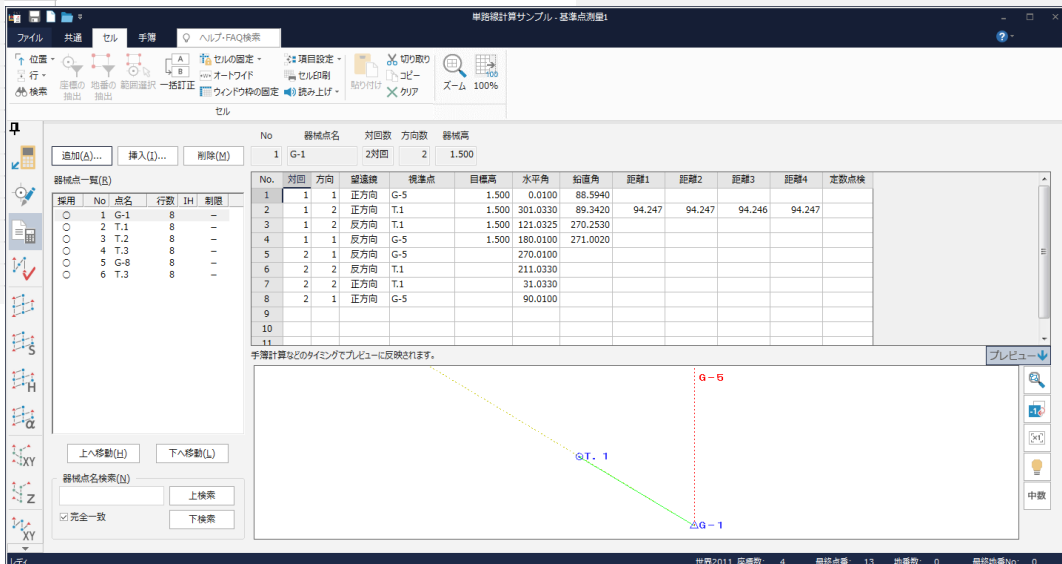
単路線計算サンプル - 基準点測量1

ファイル 共通 セル 手簿 ヘルプ・FAQ検索

位置 行 検索 座標の抽出 地番の抽出 範囲選択 一括訂正 セルの固定 オートワイド ウィンドウ枠の固定 項目設定 セル印刷 読み上げ 貼り付け 切り取り コピー クリア ズーム 100%

セル

No 器械点名 対回数 方向数 器械高
1 G-1 2対回 2 1.500

追加(A)... 挿入(I)... 削除(M)

器械点一覧(R)

| 採用 | No | 点名 | 行数 | IH | 制限 |
|---|---|---|---|---|---|
| ○ | 1 | G-1 | 8 | | – |
| ○ | 2 | T.1 | 8 | | – |
| ○ | 3 | T.2 | 8 | | – |
| ○ | 4 | T.3 | 8 | | – |
| ○ | 5 | G-8 | 8 | | – |
| ○ | 6 | T.3 | 8 | | – |

上へ移動(H) 下へ移動(L)

器械点名検索(N)
上検索 下検索
完全一致

| No. | 対回 | 方向 | 望遠鏡 | 視準点 | 目標高 | 水平角 | 鉛直角 | 距離1 | 距離2 | 距離3 | 距離4 | 定数点検 |
|---|---|---|---|---|---|---|---|---|---|---|---|---|
| 1 | 1 | 1 | 正方向 | G-5 | 1.500 | 0.0100 | 88.5940 | | | | | |
| 2 | 1 | 2 | 正方向 | T.1 | 1.500 | 301.0330 | 89.3420 | 94.247 | 94.247 | 94.246 | 94.247 | |
| 3 | 1 | 2 | 反方向 | T.1 | 1.500 | 121.0325 | 270.2530 | | | | | |
| 4 | 1 | 1 | 反方向 | G-5 | 1.500 | 180.0100 | 271.0020 | | | | | |
| 5 | 2 | 1 | 反方向 | G-5 | | 270.0100 | | | | | | |
| 6 | 2 | 2 | 反方向 | T.1 | | 211.0330 | | | | | | |
| 7 | 2 | 2 | 正方向 | T.1 | | 31.0330 | | | | | | |
| 8 | 2 | 1 | 正方向 | G-5 | | 90.0100 | | | | | | |
| 9 | | | | | | | | | | | | |
| 10 | | | | | | | | | | | | |
| 11 | | | | | | | | | | | | |

手簿計算などのタイミングでプレビューに反映されます。 プレビュー

G-5
T.1
G-1

中数

レディ 世界2011 座標数: 4 最終点番: 13 地番数: 0 最終地番No: 0